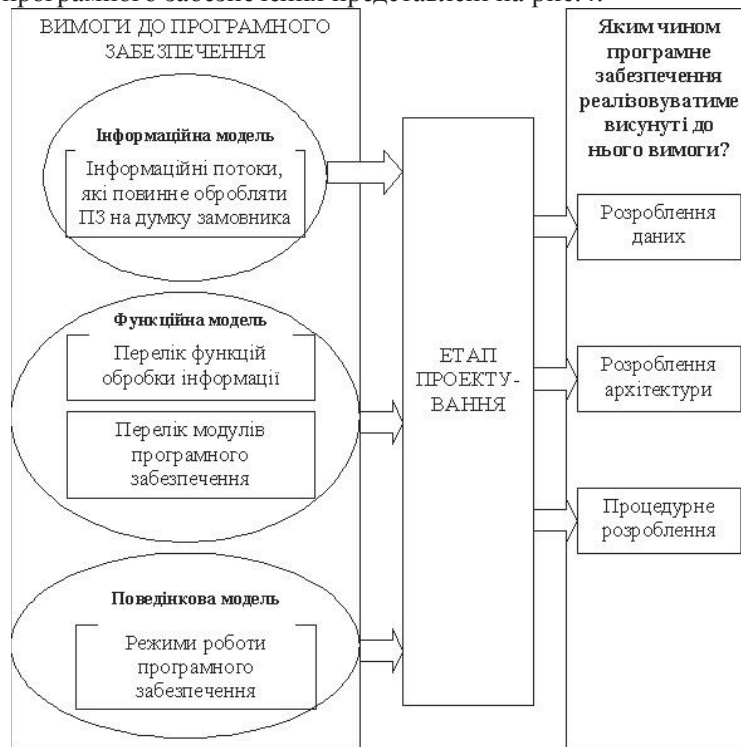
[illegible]

ВИМОГИ ДО ПРОГРАМНОГО ЗАБЕЗПЕЧЕННЯ

Інформаційна модель

Інформаційні потоки, які повинне обробляти ПЗ на думку замовника

Функційна модель

Перелік функцій обробки інформації

Перелік модулів програмного забезпечення

Поведінкова модель

Режими роботи програмного забезпечення

ЕТАП ПРОЕКТУВАННЯ

Яким чином програмне забезпечення реалізовуватиме висунуті до нього вимоги?

Розроблення даних

Розроблення архітектури

Процедурне розроблення